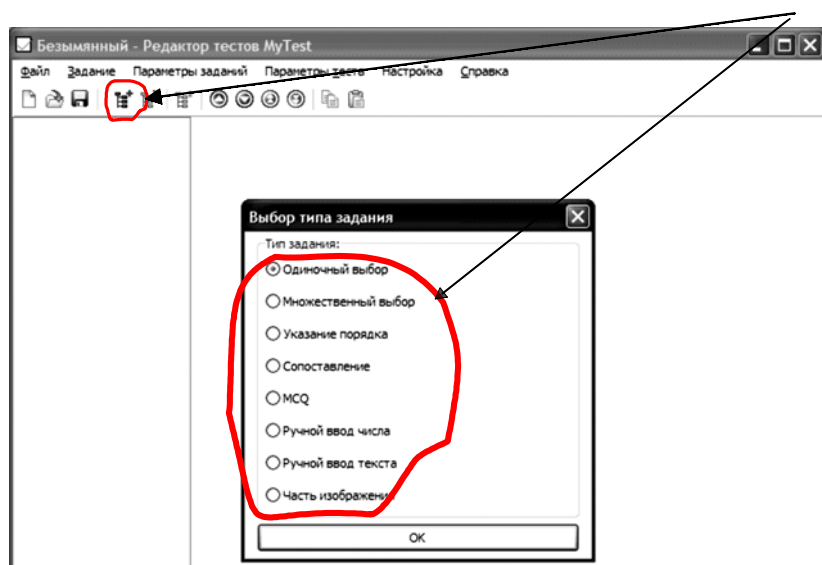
Безымянный - Редактор тестов MyTest

Файл Задание Параметры заданий Параметры теста Настройка Справка

Выбор типа задания

Тип задания:

Одиночный выбор

Множественный выбор

Указание порядка

Сопоставление

MCQ

Ручной ввод числа

Ручной ввод текста

Часть изображения

OK